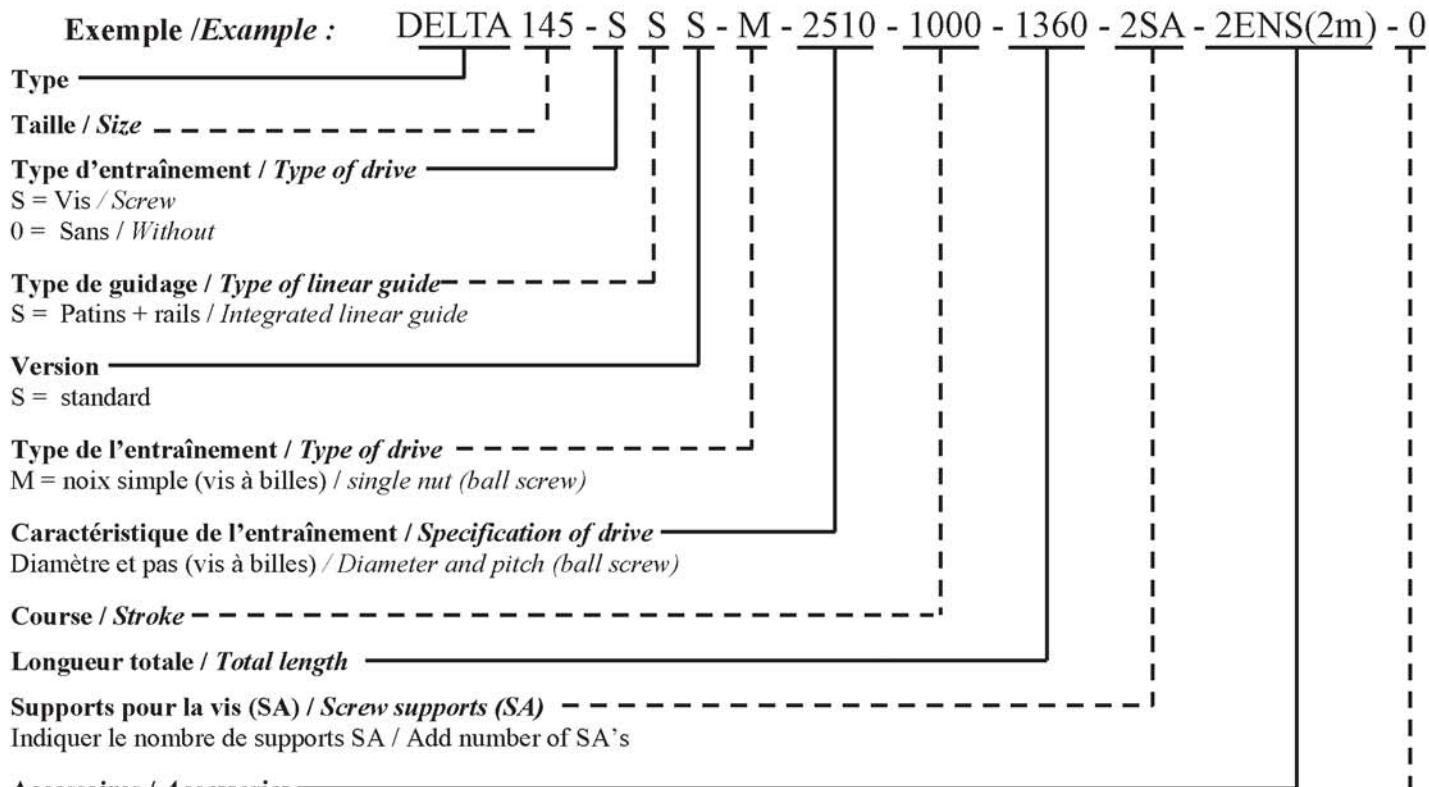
Exemple /*Example :* DELTA 145 - S S S - M - 2510 - 1000 - 1360 - 2SA - 2ENS(2m) - 0

**Type**

**Taille / *Size***

**Type d'entraînement / *Type of drive***
S = Vis / *Screw*
0 = Sans / *Without*

**Type de guidage / *Type of linear guide***
S = Patins + rails / *Integrated linear guide*

**Version**
S = standard

**Type de l'entraînement / *Type of drive***
M = noix simple (vis à billes) / *single nut (ball screw)*

**Caractéristique de l'entraînement / *Specification of drive***
Diamètre et pas (vis à billes) / *Diameter and pitch (ball screw)*

**Course / *Stroke***

**Longueur totale / *Total length***

**Supports pour la vis (SA) / *Screw supports (SA)***
Indiquer le nombre de supports SA / Add number of SA's

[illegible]